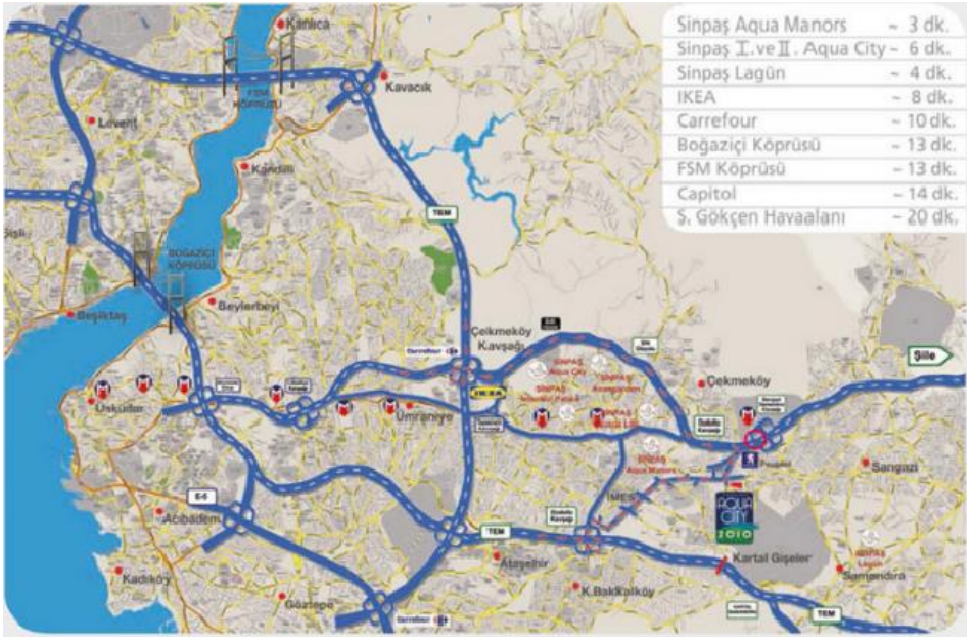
| Sinpaş Aqua Manors | ~ 3 dk. |
|---|---|
| Sinpaş I. ve II. Aqua City | ~ 6 dk. |
| Sinpaş Lagün | ~ 4 dk. |
| IKEA | ~ 8 dk. |
| Carrefour | ~ 10 dk. |
| Boğaziçi Köprüsü | ~ 13 dk. |
| FSM Köprüsü | ~ 13 dk. |
| Capitol | ~ 14 dk. |
| S. Gökçen Havaalanı | ~ 20 dk. |

Kanlıca
FSM KÖPRÜSÜ
Kavacık
Levent
Kandilli
TEM
Şişli
BOĞAZİÇİ KÖPRÜSÜ
Beylerbeyi
Beşiktaş
Çekmeköy Kavşağı
Şile
Çekmeköy
Üsküdar
Ümraniye
IKEA
SİNPAŞ Aqua City
SİNPAŞ Aqua Lagün
SİNPAŞ Aqua Manors
Sancaktepe
IMES
AQUA CITY 2010
E-5
Acıbadem
TEM
Ataşehir
Kartal Gişeler
Sarıgazi
Samandıra
SİNPAŞ Lagün
Kadıköy
K.Bakkalköy
Göztepe
TEM